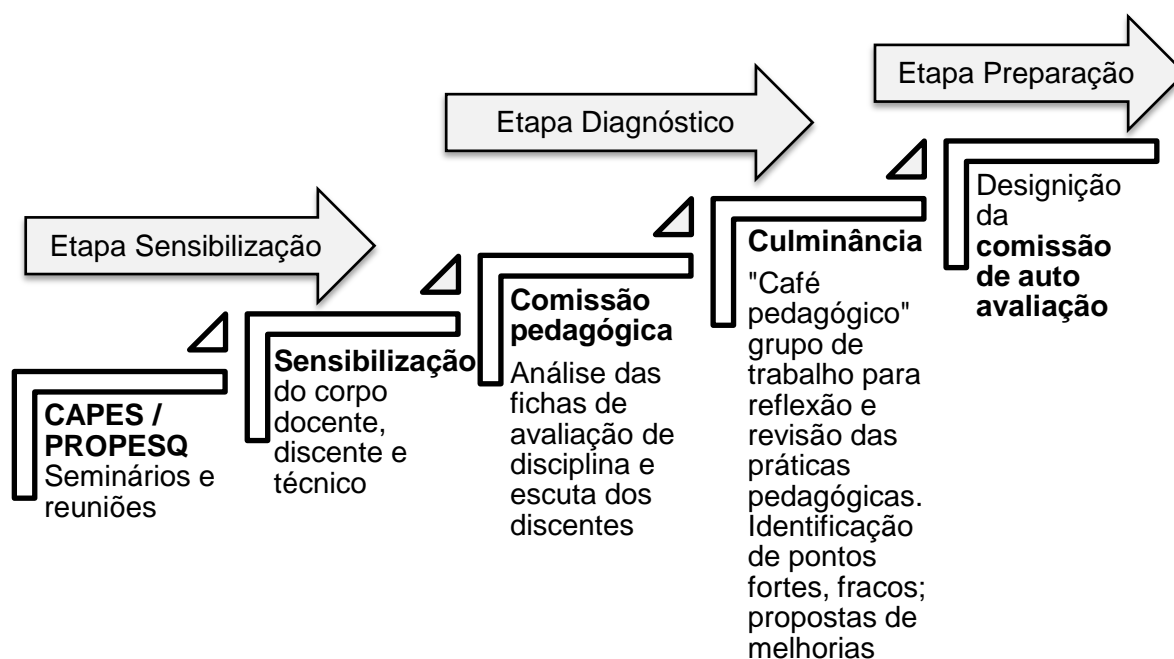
Etapa Sensibilização

Etapa Diagnóstico

Etapa Preparação

**CAPES / PROPESQ** Seminários e reuniões

**Sensibilização** do corpo docente, discente e técnico

**Comissão pedagógica** Análise das fichas de avaliação de disciplina e escuta dos discentes

**Culminância** "Café pedagógico" grupo de trabalho para reflexão e revisão das práticas pedagógicas. Identificação de pontos fortes, fracos; propostas de melhorias

Designição da **comissão de auto avaliação**